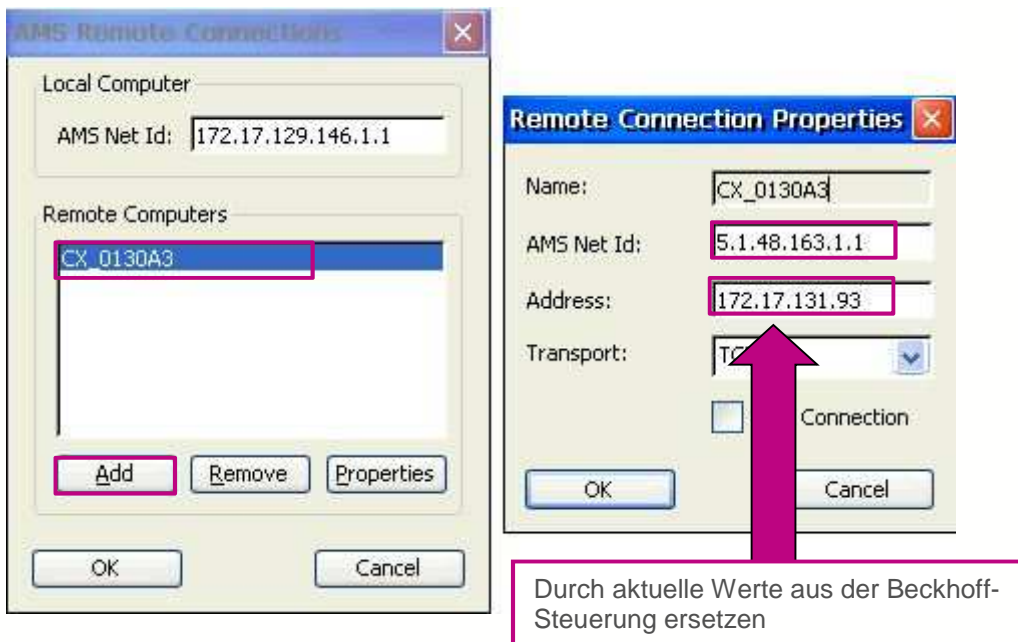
AMS Remote Connections

Local Computer

AMS Net Id: 172.17.129.146.1.1

Remote Computers

CX_0130A3

Add Remove Properties

OK Cancel

Remote Connection Properties

Name: CX_0130A3

AMS Net Id: 5.1.48.163.1.1

Address: 172.17.131.93

Transport: TC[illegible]

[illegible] Connection

OK Cancel

Durch aktuelle Werte aus der Beckhoff-Steuerung ersetzen